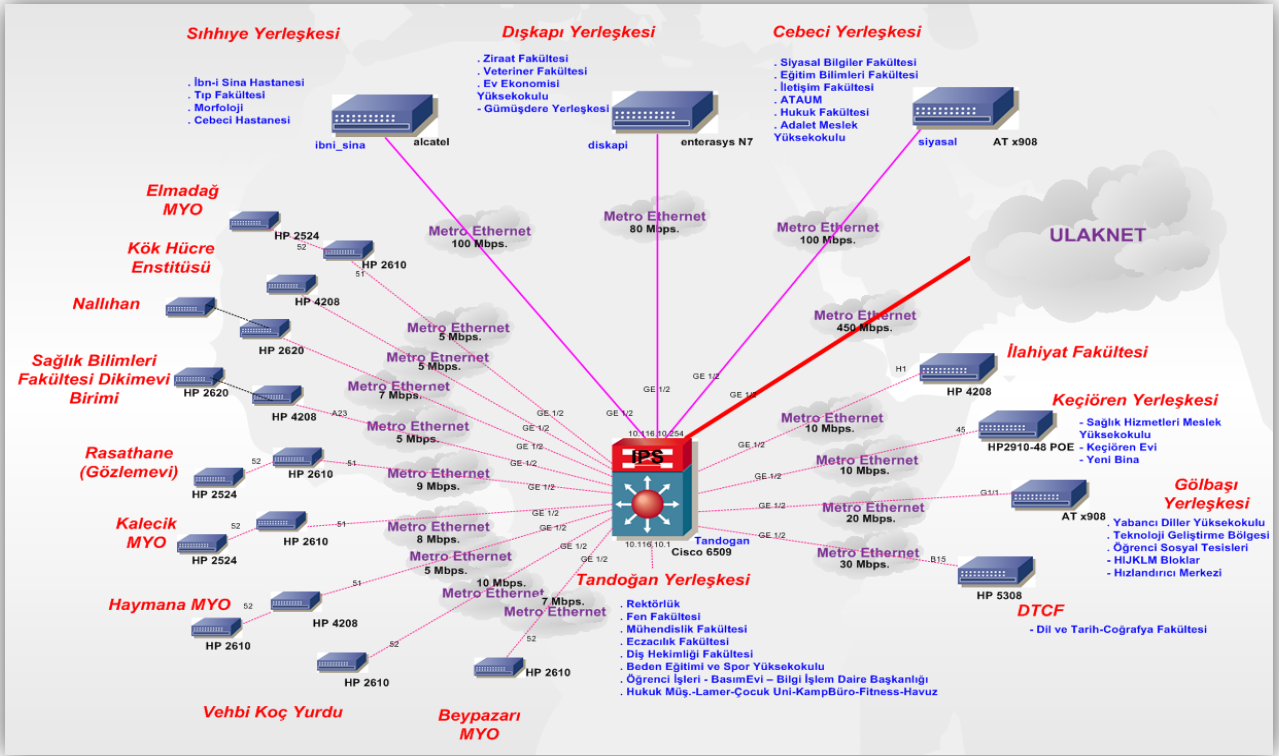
Sıhhiye Yerleşkesi

. İbn-i Sina Hastanesi
. Tıp Fakültesi
. Morfoloji
. Cebeci Hastanesi

ibni_sina alcatel

Dışkapı Yerleşkesi

. Ziraat Fakültesi
. Veteriner Fakültesi
. Ev Ekonomisi Yüksekokulu
. Gümüşdere Yerleşkesi

diskapi enterasys N7

Cebeci Yerleşkesi

. Siyasal Bilgiler Fakültesi
. Eğitim Bilimleri Fakültesi
. İletişim Fakültesi
. ATAUM
. Hukuk Fakültesi
. Adalet Meslek Yüksekokulu

siyasal AT x908

ULAKNET

Metro Ethernet 100 Mbps.
Metro Ethernet 80 Mbps.
Metro Ethernet 100 Mbps.
Metro Ethernet 450 Mbps.

Elmadağ MYO
HP 2524
52
HP 2610
51
Kök Hücre Enstitüsü
HP 4208
Nallıhan
HP 2620
Sağlık Bilimleri Fakültesi Dikimevi Birimi
HP 2620
HP 4208
A23
Rasathane (Gözlemevi)
HP 2524
52
HP 2610
51
Kalecik MYO
52
HP 2610
51
HP 2524
Haymana MYO
51
52
HP 4208
HP 2610
52
HP 2610
Vehbi Koç Yurdu
Beypazarı MYO
52
HP 2610

Metro Ethernet 5 Mbps.
Metro Ethernet 5 Mbps.
Metro Ethernet 7 Mbps.
Metro Ethernet 5 Mbps.
Metro Ethernet 9 Mbps.
Metro Ethernet 8 Mbps.
Metro Ethernet 5 Mbps.
10 Mbps. Metro Ethernet
7 Mbps. Metro Ethernet

GE 1/2
GE 1/2
GE 1/2
GE 1/2
GE 1/2
GE 1/2
GE 1/2
GE 1/2
GE 1/2
GE 1/2
GE 1/2
GE 1/2
GE 1/2
GE 1/2
GE 1/2
GE 1/2
GE 1/2
GE 1/2
GE 1/2

10.116.10.254
IPS
10.116.10.1
Tandogan Cisco 6509

Metro Ethernet 10 Mbps.
Metro Ethernet 10 Mbps.
Metro Ethernet 20 Mbps.
Metro Ethernet 30 Mbps.

H1
İlahiyat Fakültesi
HP 4208
Keçiören Yerleşkesi
45
HP2910-48 POE
- Sağlık Hizmetleri Meslek Yüksekokulu
- Keçiören Evi
- Yeni Bina
Gölbaşı Yerleşkesi
G1/1
AT x908
. Yabancı Diller Yüksekokulu
. Teknoloji Geliştirme Bölgesi
. Öğrenci Sosyal Tesisleri
. HIJKLM Bloklar
. Hızlandırıcı Merkezi
B15
HP 5308
DTCF
- Dil ve Tarih-Coğrafya Fakültesi

Tandoğan Yerleşkesi
. Rektörlük
. Fen Fakültesi
. Mühendislik Fakültesi
. Eczacılık Fakültesi
. Diş Hekimliği Fakültesi
. Beden Eğitimi ve Spor Yüksekokulu
. Öğrenci İşleri - BasımEvi – Bilgi İşlem Daire Başkanlığı
. Hukuk Müş.-Lamer-Çocuk Uni-KampBüro-Fitness-Havuz